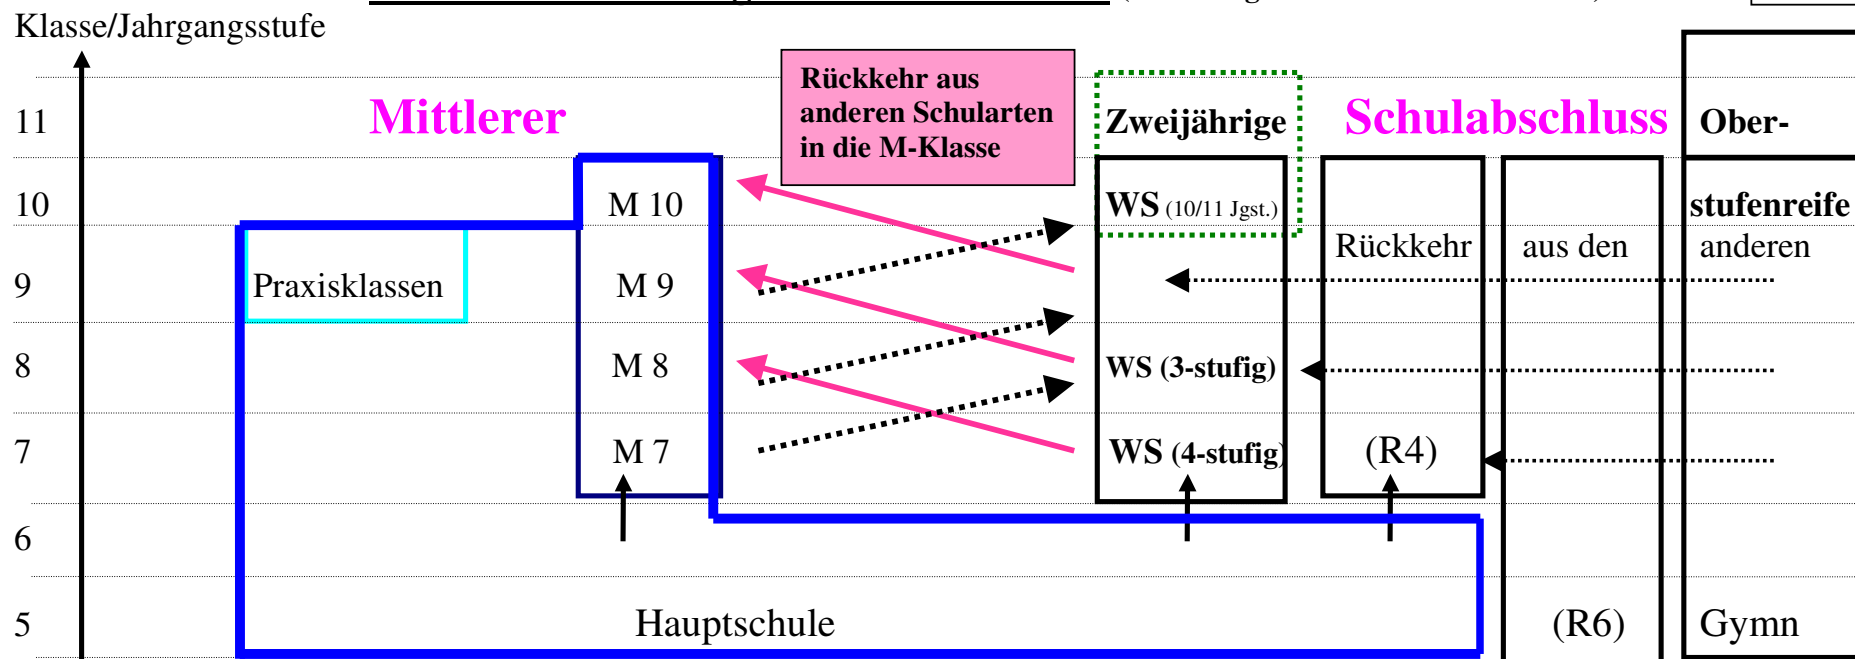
Klasse/Jahrgangsstufe

11

10

9

8

7

6

5

Mittlerer

Rückkehr aus anderen Schularten in die M-Klasse

Zweijährige

Schulabschluss

Ober-

M 10

M 9

M 8

M 7

Praxisklassen

WS (10/11 Jgst.)

stufenreife

Rückkehr

aus den

anderen

WS (3-stufig)

WS (4-stufig)

(R4)

Hauptschule

(R6)

Gymn